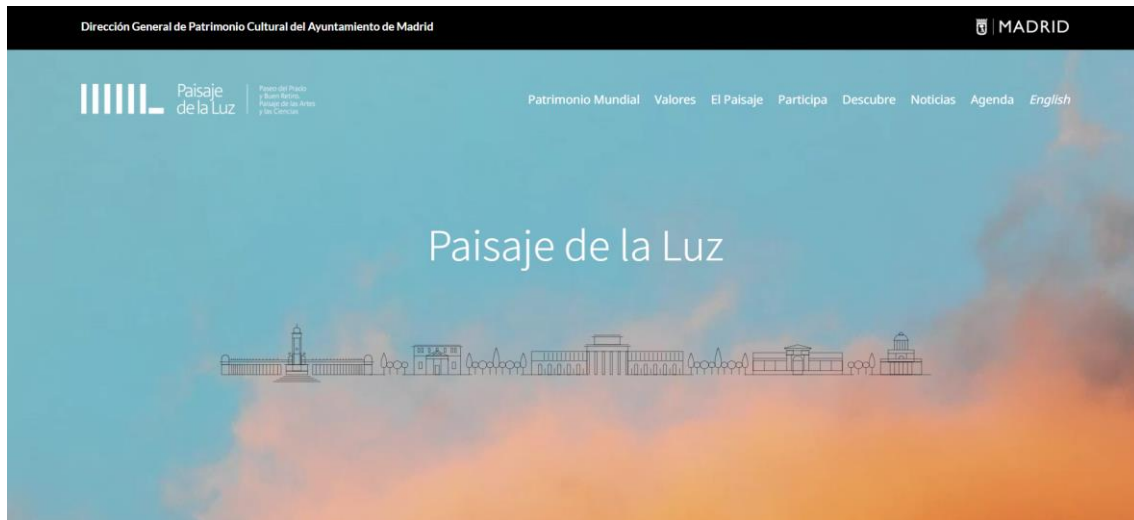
Dirección General de Patrimonio Cultural del Ayuntamiento de Madrid

MADRID

Paisaje de la Luz

Paseo del Prado y Buen Retiro. Paisaje de las Artes y las Ciencias

Patrimonio Mundial Valores El Paisaje Participa Descubre Noticias Agenda English

Paisaje de la Luz